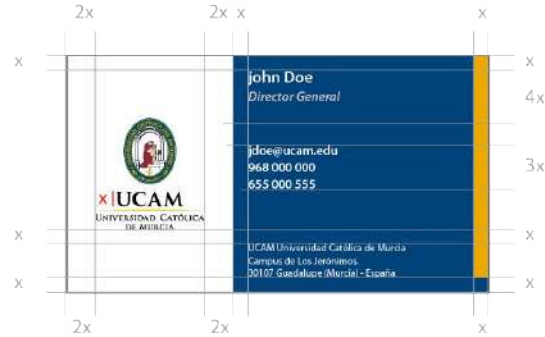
2x 2x x x

x x

4x

3x

x x

x x

2x 2x x

UCAM
UNIVERSIDAD CATÓLICA DE MURCIA

john Doe
Director General

jdoe@ucam.edu
968 000 000
655 000 555

UCAM Universidad Católica de Murcia
Campus de Los Jerónimos
30107 Guadalupe (Murcia) - España